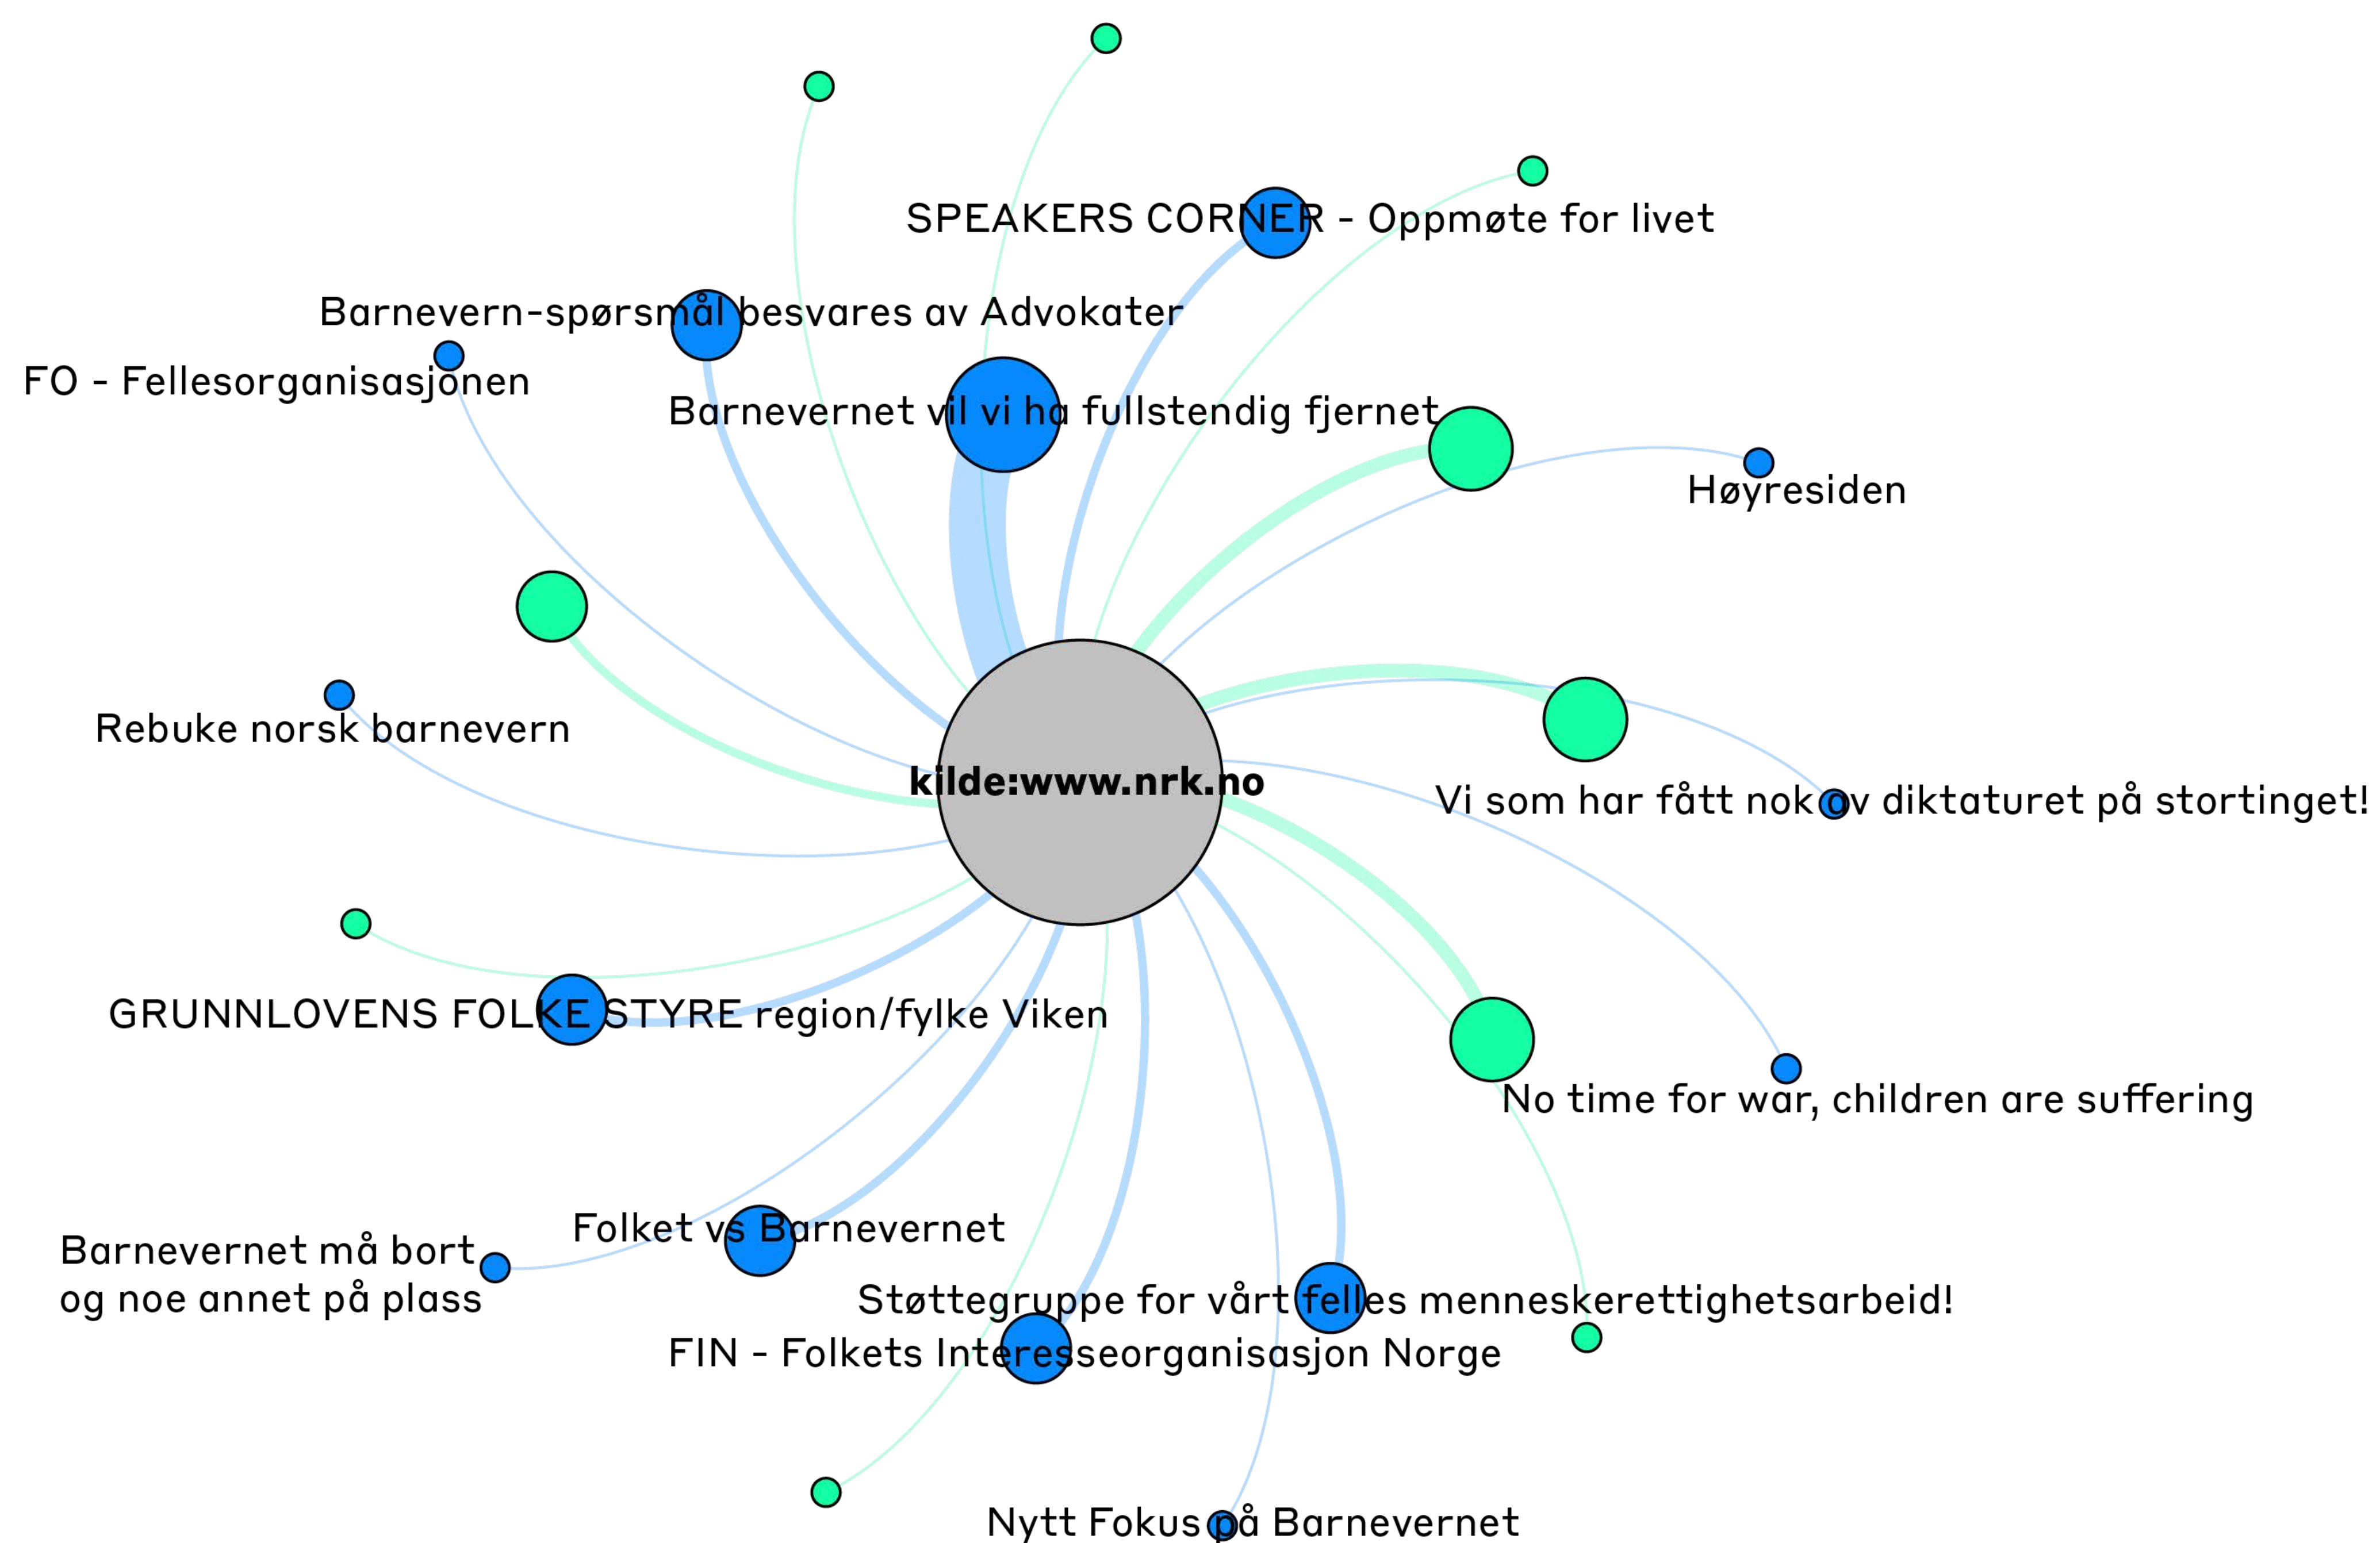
SPEAKERS CORNER - Oppmøte for livet

Barnevern-spørsmål besvares av Advokater

FO - Fellesorganisasjonen

Barnevernet vil vi ha fullstendig fjernet

Høyresiden

Rebuke norsk barnevern

kilde:www.nrk.no

Vi som har fått nok av diktaturet på stortinget!

GRUNNLOVENS FOLKE STYRE region/fylke Viken

No time for war, children are suffering

Folket vs Barnevernet

Barnevernet må bort og noe annet på plass

Støttegruppe for vårt felles menneskerettighetsarbeid!

FIN - Folkets Interesseorganisasjon Norge

Nytt Fokus på Barnevernet